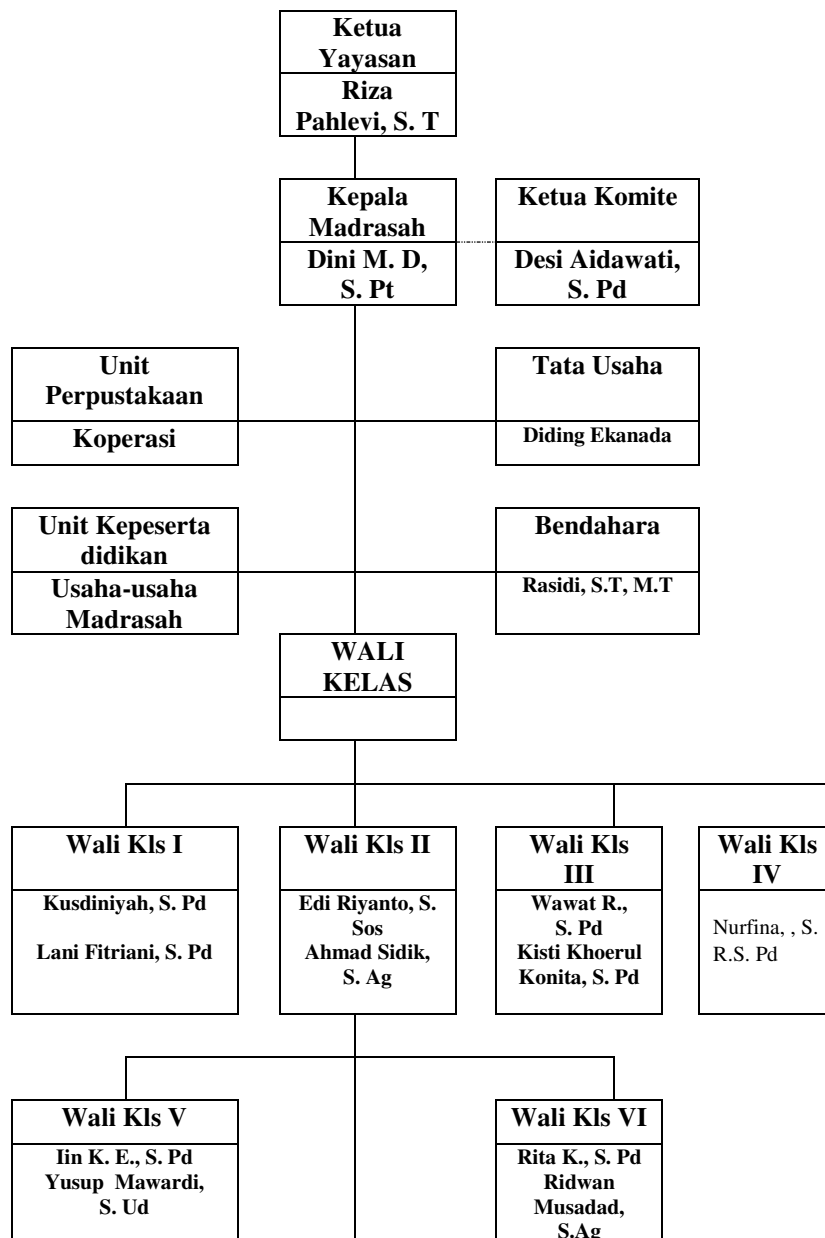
Ketua Yayasan

Riza Pahlevi, S. T

Kepala Madrasah

Dini M. D, S. Pt

Ketua Komite

Desi Aidawati, S. Pd

Unit Perpustakaan

Koperasi

Tata Usaha

Diding Ekanada

Unit Kepeserta didikan

Usaha-usaha Madrasah

Bendahara

Rasidi, S.T, M.T

WALI KELAS

Wali Kls I

Kusdiniyah, S. Pd

Lani Fitriani, S. Pd

Wali Kls II

Edi Riyanto, S. Sos

Ahmad Sidik, S. Ag

Wali Kls III

Wawat R., S. Pd

Kisti Khoerul Konita, S. Pd

Wali Kls IV

Nurfina, , S. R.S. Pd

Wali Kls V

Iin K. E., S. Pd

Yusup Mawardi, S. Ud

Wali Kls VI

Rita K., S. Pd

Ridwan Musadad, S.Ag